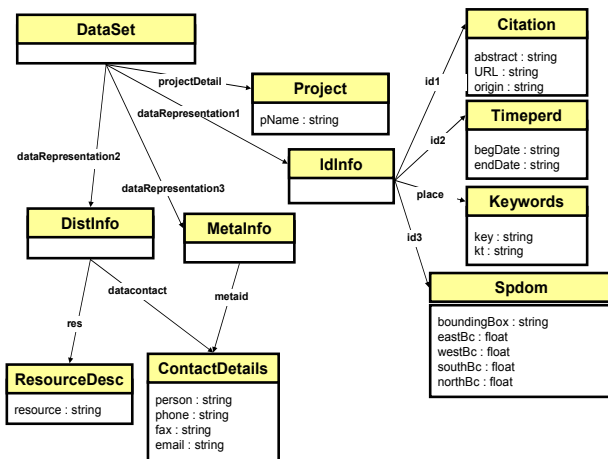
DataSet

projectDetail

Project

pName : string

dataRepresentation1

IdInfo

id1

Citation

abstract : string
URL : string
origin : string

id2

Timeperd

begDate : string
endDate : string

place

Keywords

key : string
kt : string

id3

Spdom

boundingBox : string
eastBc : float
westBc : float
southBc : float
northBc : float

dataRepresentation2

dataRepresentation3

DistInfo

MetaInfo

datacontact

metaid

res

ResourceDesc

resource : string

ContactDetails

person : string
phone : string
fax : string
email : string